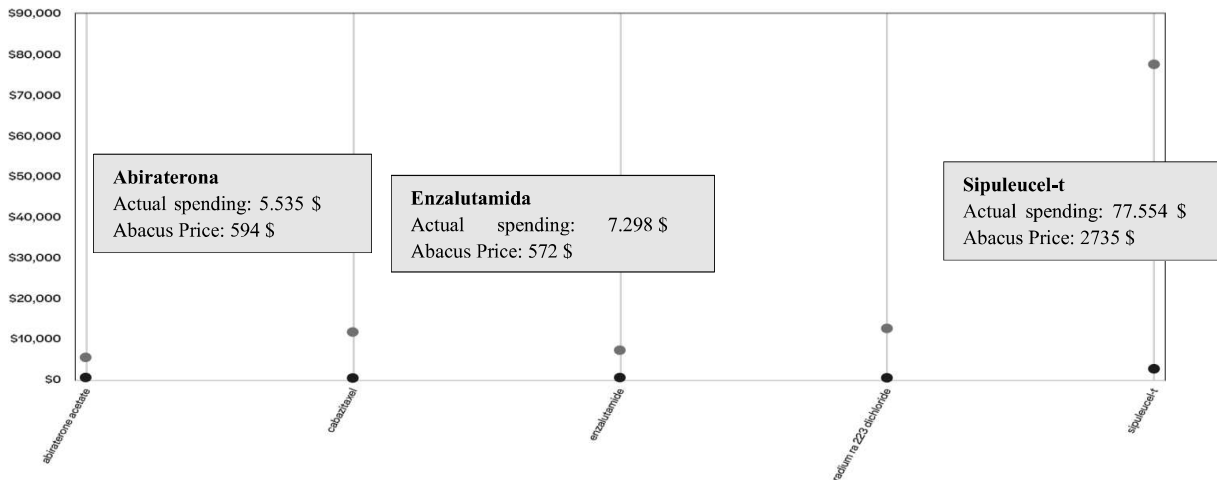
$90,000
$80,000
$70,000
$60,000
$50,000
$40,000
$30,000
$20,000
$10,000
$0

Abiraterona
Actual spending: 5.535 $
Abacus Price: 594 $

Enzalutamida
Actual spending: 7.298 $
Abacus Price: 572 $

Sipuleucel-t
Actual spending: 77.554 $
Abacus Price: 2735 $

abiraterone acetate
cabazitaxel
enzalutamide
radium ra 223 dichloride
sipuleucel-t